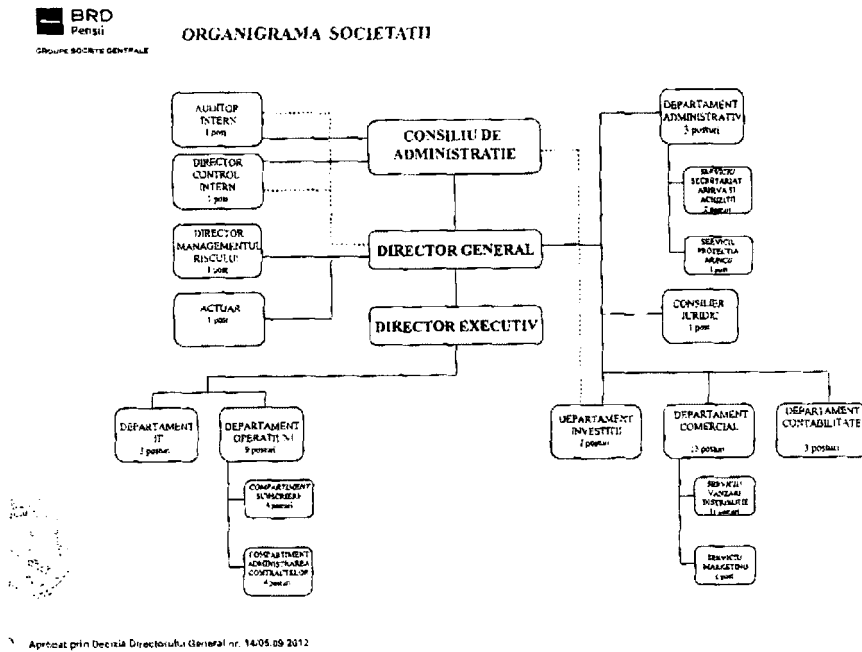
BRD
Pensii
GROUPE SOCIETE GENERALE

ORGANIGRAMA SOCIETATII

AUDITOR INTERN
1 post

DIRECTOR CONTROL INTERN
1 post

DIRECTOR MANAGEMENTUL RISCULUI
1 post

ACTUAR
1 post

CONSILIU DE ADMINISTRATIE

DIRECTOR GENERAL

DIRECTOR EXECUTIV

DEPARTAMENT ADMINISTRATIV
3 posturi

SERVICIU SECRETARIAT ARHIVA SI ACHIZITII
2 posturi

SERVICIU PROTECTIA MUNCII
1 post

CONSILIER JURIDIC
1 post

DEPARTAMENT IT
2 posturi

DEPARTAMENT OPERATIUNI
9 posturi

COMPARTIMENT SUBSCRIERI
4 posturi

COMPARTIMENT ADMINISTRAREA CONTRACTELOR
4 posturi

DEPARTAMENT INVESTITII
2 posturi

DEPARTAMENT COMERCIAL
13 posturi

SERVICIU VANZARI INSTITUTII
11 posturi

SERVICIU MARKETING
1 post

DEPARTAMENT CONTABILITATE
3 posturi

Aprobat prin Decizia Directorului General nr. 14/05.09.2012